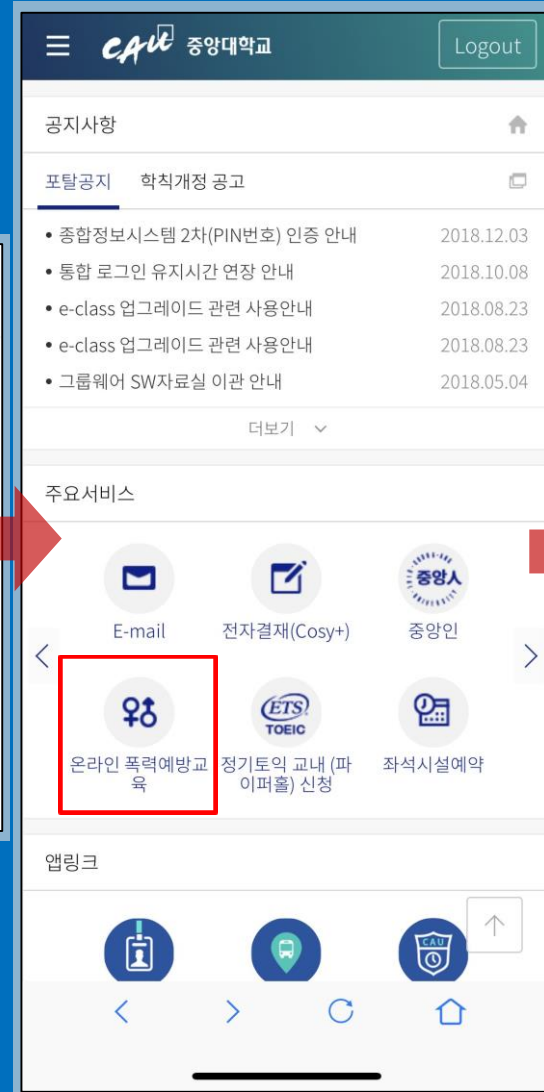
CAU 중앙대학교

Logout

공지사항

포탈공지 학칙개정 공고

• 종합정보시스템 2차(PIN번호) 인증 안내 2018.12.03
• 통합 로그인 유지시간 연장 안내 2018.10.08
• e-class 업그레이드 관련 사용안내 2018.08.23
• e-class 업그레이드 관련 사용안내 2018.08.23
• 그룹웨어 SW자료실 이관 안내 2018.05.04

더보기

주요서비스

E-mail
전자결재(Cosy+)
중앙人
중앙인

ETS TOEIC

온라인 폭력예방교육
정기토익 교내 (파이퍼홀) 신청
좌석시설예약

앱링크

CAU